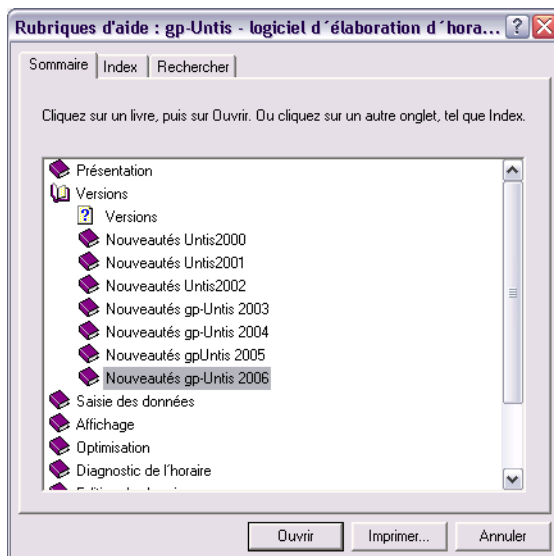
Rubriques d'aide : gp-Untis - logiciel d´élaboration d´hora...

Sommaire | Index | Rechercher

Cliquez sur un livre, puis sur Ouvrir. Ou cliquez sur un autre onglet, tel que Index.

Présentation
Versions
Versions
Nouveautés Untis2000
Nouveautés Untis2001
Nouveautés Untis2002
Nouveautés gp-Untis 2003
Nouveautés gp-Untis 2004
Nouveautés gpUntis 2005
Nouveautés gp-Untis 2006
Saisie des données
Affichage
Optimisation
Diagnostic de l´horaire
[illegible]

Ouvrir | Imprimer... | Annuler